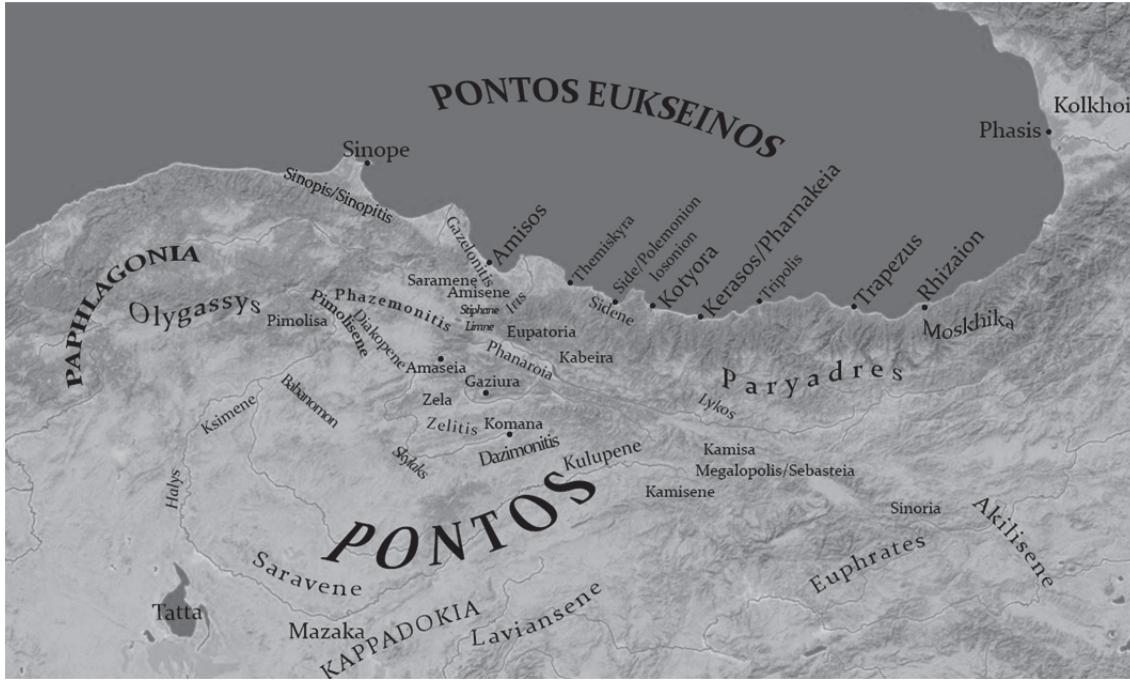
PONTOS EUKSEINOS

Kolkhoi
Phasis
Sinope
Sinopis/Sinopitis
Gazelonitis
Amisos
Themiskyra
Side/Polemonion
Isosonion
Kotyora
Kerasos/Pharnakeia
Tripolis
Trapezus
Rhizaion
PAPHLAGONIA
Saramene
Amisene
Iris
Sidene
Olygassys
Phazemonitis
Pimolisa
Pimolisene
Diakopene
Stiphane
Limne
Eupatoria
Moskhika
Amaseia
Phanaroia
Kabeira
Gaziura
Paryadres
Zela
Babanomon
Ksimene
Zelitis
Komana
Lykos
Dazimonitis
Skylaks
Kulupene
Kamisa
Megalopolis/Sebasteia
Kamisene
Halys
PONTOS
Sinoria
Akilisene
Euphrates
Saravene
Tatta
Mazaka
KAPPADOKIA
Laviansene